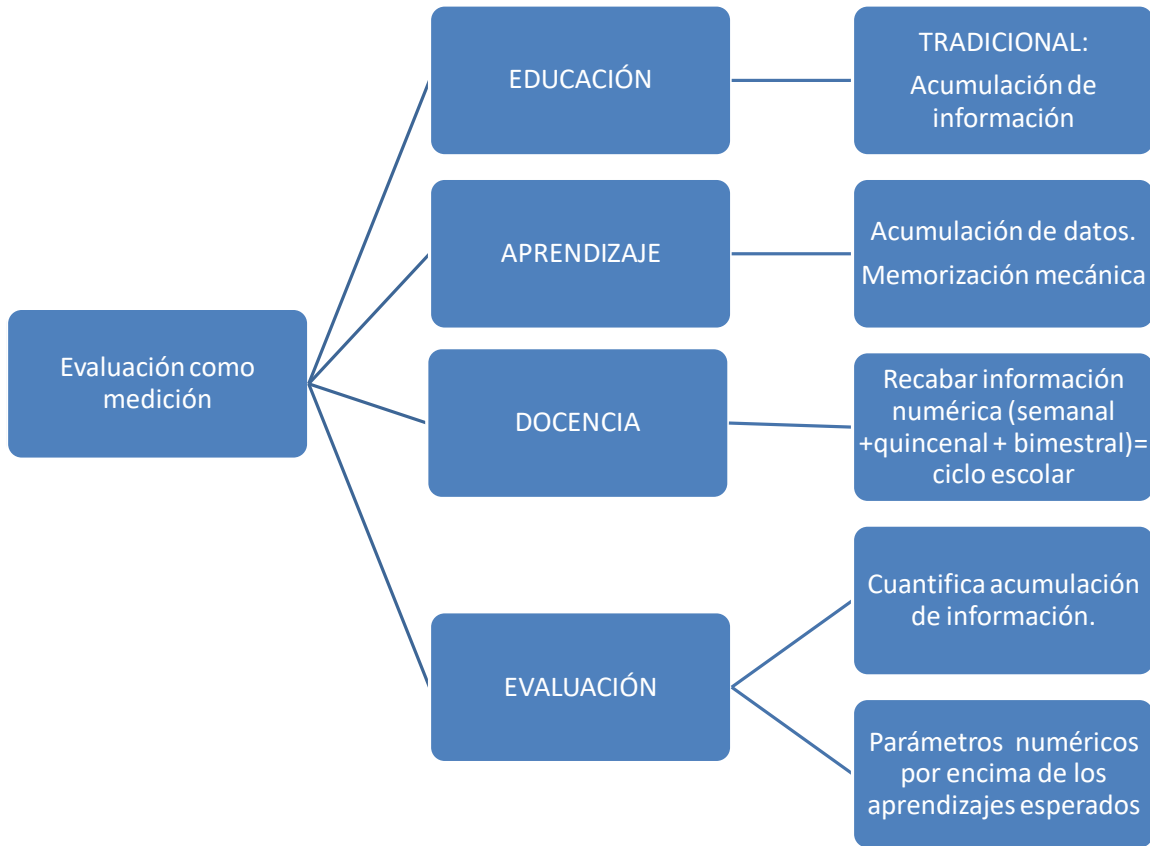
Evaluación como medición

EDUCACIÓN

TRADICIONAL:
Acumulación de información

APRENDIZAJE

Acumulación de datos.
Memorización mecánica

DOCENCIA

Recabar información numérica (semanal +quincenal + bimestral)= ciclo escolar

EVALUACIÓN

Cuantifica acumulación de información.

Parámetros numéricos por encima de los aprendizajes esperados